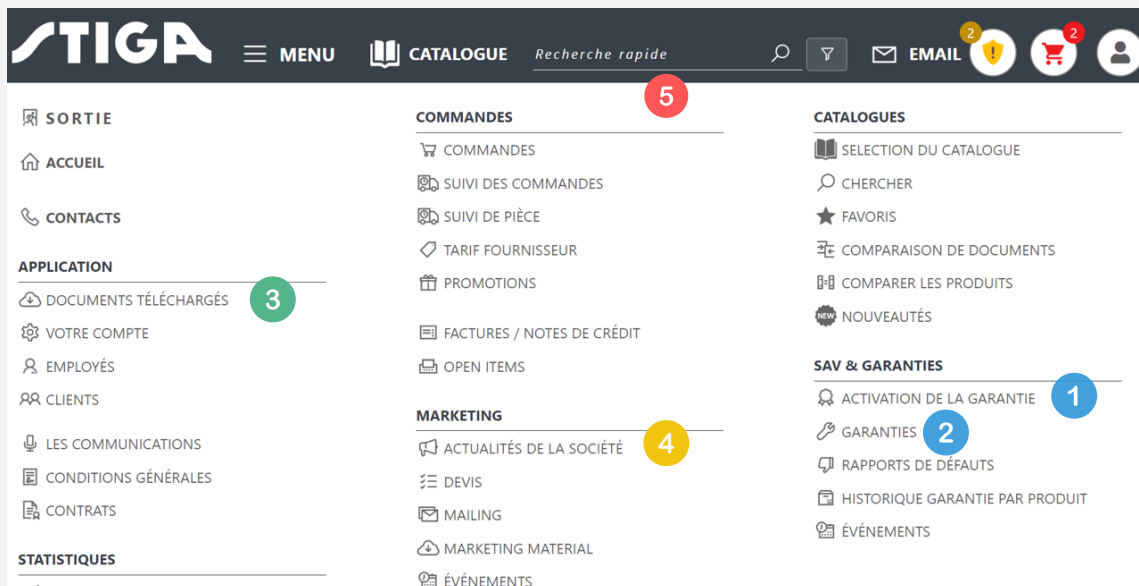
STIGA MENU CATALOGUE Recherche rapide EMAIL 2 2

5

SORTIE
ACCUEIL
CONTACTS

APPLICATION
DOCUMENTS TÉLÉCHARGÉS 3
VOTRE COMPTE
EMPLOYÉS
CLIENTS
LES COMMUNICATIONS
CONDITIONS GÉNÉRALES
CONTRATS

STATISTIQUES

COMMANDES
COMMANDES
SUIVI DES COMMANDES
SUIVI DE PIÈCE
TARIF FOURNISSEUR
PROMOTIONS
FACTURES / NOTES DE CRÉDIT
OPEN ITEMS

MARKETING
ACTUALITÉS DE LA SOCIÉTÉ 4
DEVIS
MAILING
MARKETING MATERIAL
ÉVÉNEMENTS

CATALOGUES
SELECTION DU CATALOGUE
CHERCHER
FAVORIS
COMPARAISON DE DOCUMENTS
COMPARER LES PRODUITS
NEW NOUVEAUTÉS

SAV & GARANTIES
ACTIVATION DE LA GARANTIE 1
GARANTIES 2
RAPPORTS DE DÉFAUTS
HISTORIQUE GARANTIE PAR PRODUIT
ÉVÉNEMENTS